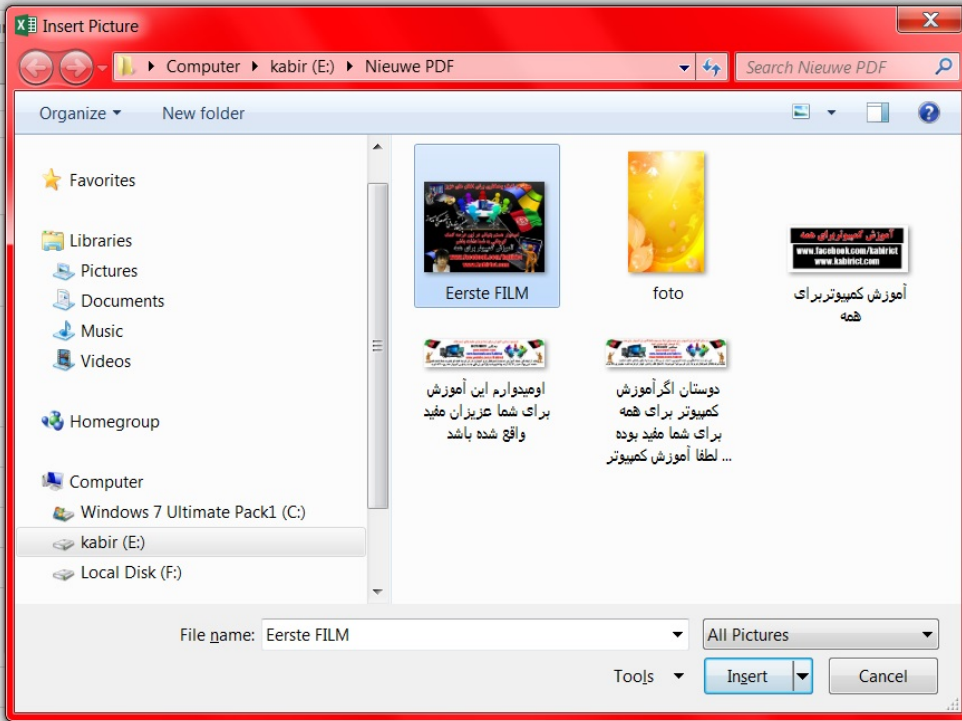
Insert Picture

Computer ▸ kabir (E:) ▸ Nieuwe PDF

Search Nieuwe PDF

Organize ▾ New folder

Favorites

Libraries

Pictures

Documents

Music

Videos

Homegroup

Computer

Windows 7 Ultimate Pack1 (C:)

kabir (E:)

Local Disk (F:)

Eerste FILM

foto

آموزش کمپیوتربرای همه

www.facebook.com/kabirict
www.kabirict.com

اومیدوارم این آموزش برای شما عزیزان مفید واقع شده باشد

دوستان اگرآموزش کمپیوتر برای همه برای شما مفید بوده لطفا آموزش کمپیوتر ...

File name: Eerste FILM

All Pictures

Tools ▾

Insert

Cancel